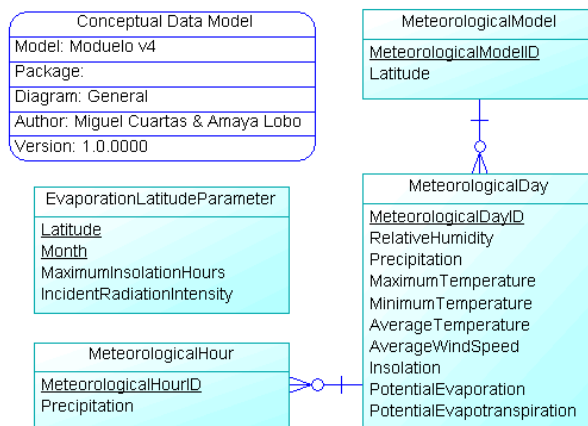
Conceptual Data Model
Model: Moduelo v4
Package:
Diagram: General
Author: Miguel Cuartas & Amaya Lobo
Version: 1.0.0000

MeteorologicalModel
MeteorologicalModelID
Latitude

EvaporationLatitudeParameter
Latitude
Month
MaximumInsolationHours
IncidentRadiationIntensity

MeteorologicalDay
MeteorologicalDayID
RelativeHumidity
Precipitation
MaximumTemperature
MinimumTemperature
AverageTemperature
AverageWindSpeed
Insolation
PotentialEvaporation
PotentialEvapotranspiration

MeteorologicalHour
MeteorologicalHourID
Precipitation